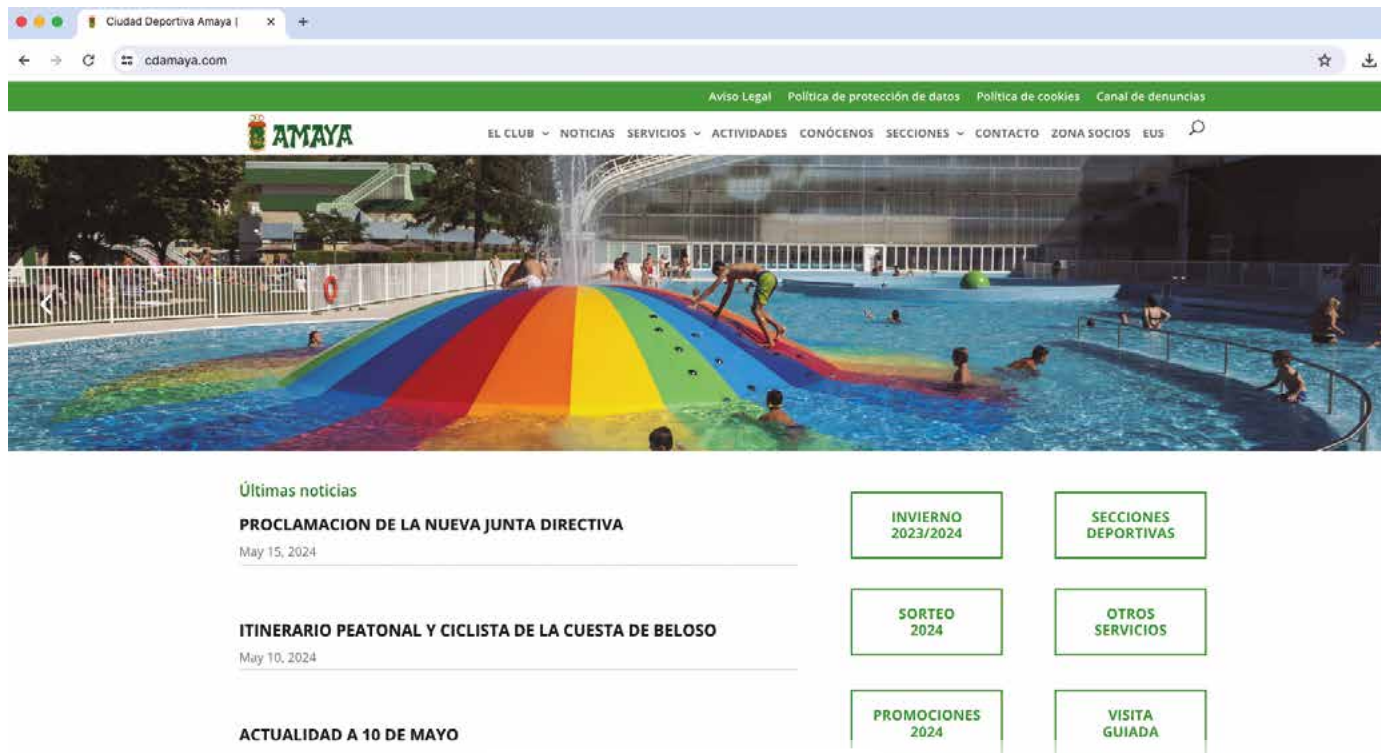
Ciudad Deportiva Amaya |
cdamaya.com

Aviso Legal Política de protección de datos Política de cookies Canal de denuncias

AMAYA

EL CLUB NOTICIAS SERVICIOS ACTIVIDADES CONÓCENOS SECCIONES CONTACTO ZONA SOCIOS EUS

Últimas noticias

PROCLAMACION DE LA NUEVA JUNTA DIRECTIVA
May 15, 2024

ITINERARIO PEATONAL Y CICLISTA DE LA CUESTA DE BELOSO
May 10, 2024

ACTUALIDAD A 10 DE MAYO

INVIERNO 2023/2024

SECCIONES DEPORTIVAS

SORTEO 2024

OTROS SERVICIOS

PROMOCIONES 2024

VISITA GUIADA